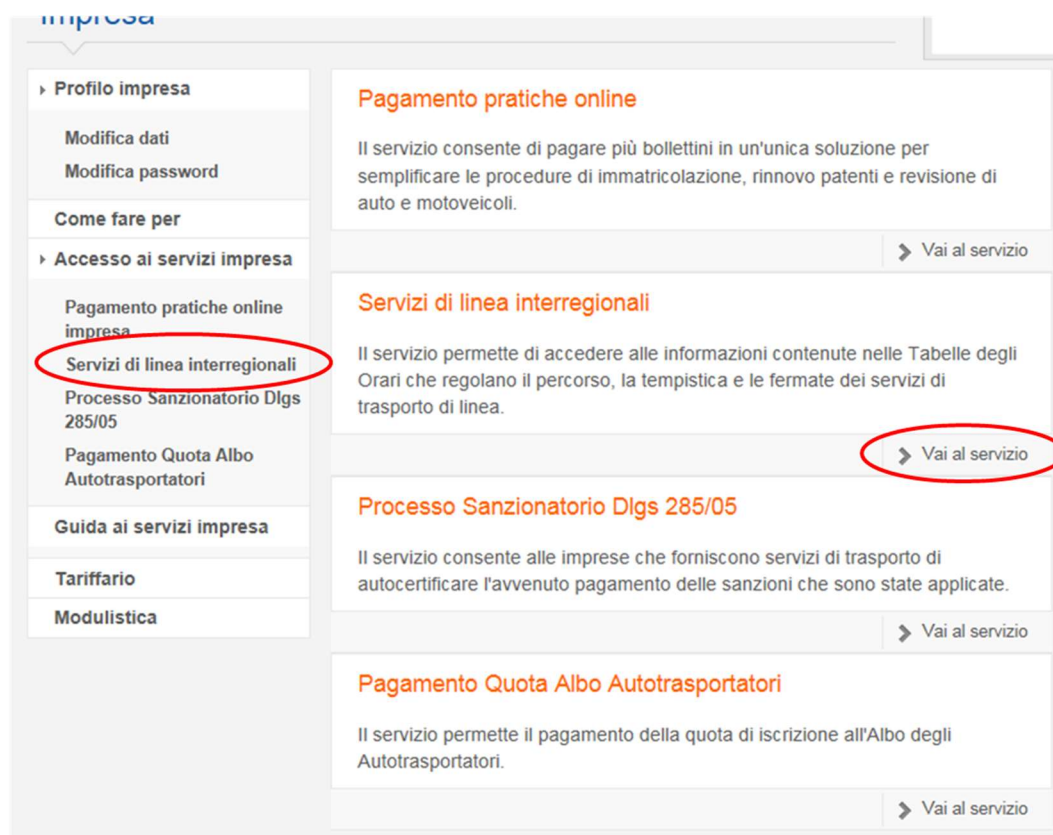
Impresa

Profilo impresa

Modifica dati
Modifica password

Come fare per

Accesso ai servizi impresa

Pagamento pratiche online impresa
Servizi di linea interregionali
Processo Sanzionatorio Dlgs 285/05
Pagamento Quota Albo Autotrasportatori

Guida ai servizi impresa

Tariffario

Modulistica

Pagamento pratiche online

Il servizio consente di pagare più bollettini in un'unica soluzione per semplificare le procedure di immatricolazione, rinnovo patenti e revisione di auto e motoveicoli.

Vai al servizio

Servizi di linea interregionali

Il servizio permette di accedere alle informazioni contenute nelle Tabelle degli Orari che regolano il percorso, la tempistica e le fermate dei servizi di trasporto di linea.

Vai al servizio

Processo Sanzionatorio Dlgs 285/05

Il servizio consente alle imprese che forniscono servizi di trasporto di autocertificare l'avvenuto pagamento delle sanzioni che sono state applicate.

Vai al servizio

Pagamento Quota Albo Autotrasportatori

Il servizio permette il pagamento della quota di iscrizione all'Albo degli Autotrasportatori.

Vai al servizio